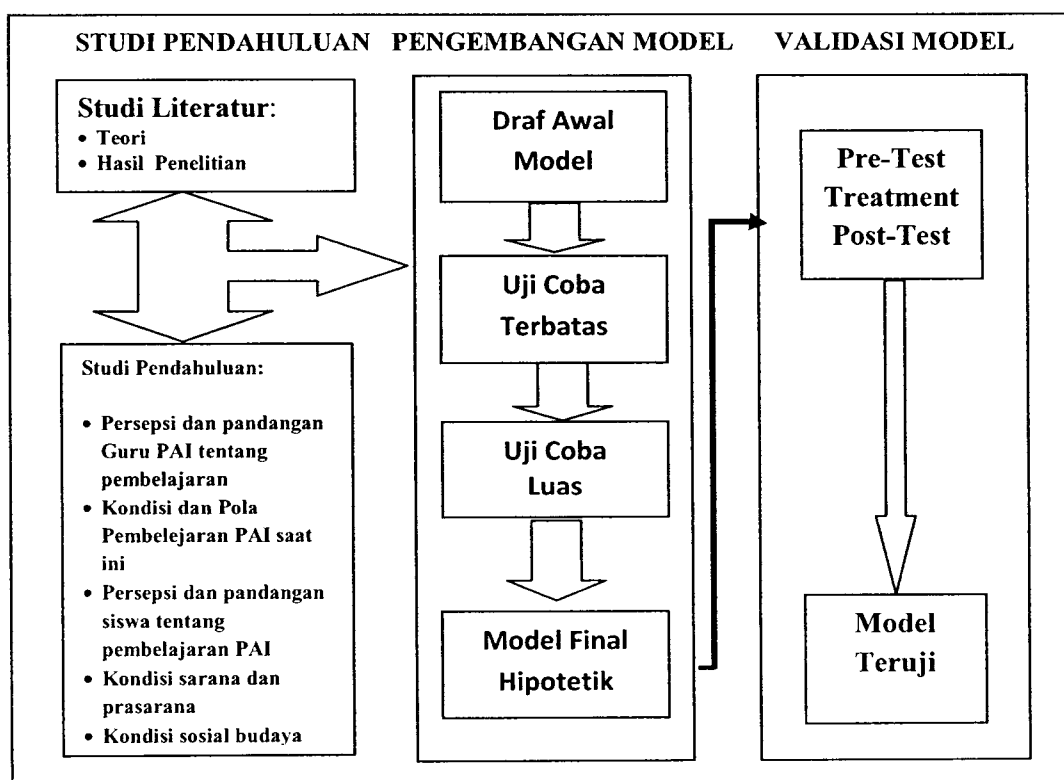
STUDI PENDAHULUAN

Studi Literatur:
- Teori
- Hasil Penelitian

Studi Pendahuluan:
- Persepsi dan pandangan Guru PAI tentang pembelajaran
- Kondisi dan Pola Pembelejaran PAI saat ini
- Persepsi dan pandangan siswa tentang pembelajaran PAI
- Kondisi sarana dan prasarana
- Kondisi sosial budaya

PENGEMBANGAN MODEL

Draf Awal Model

Uji Coba Terbatas

Uji Coba Luas

Model Final Hipotetik

VALIDASI MODEL

Pre-Test Treatment Post-Test

Model Teruji